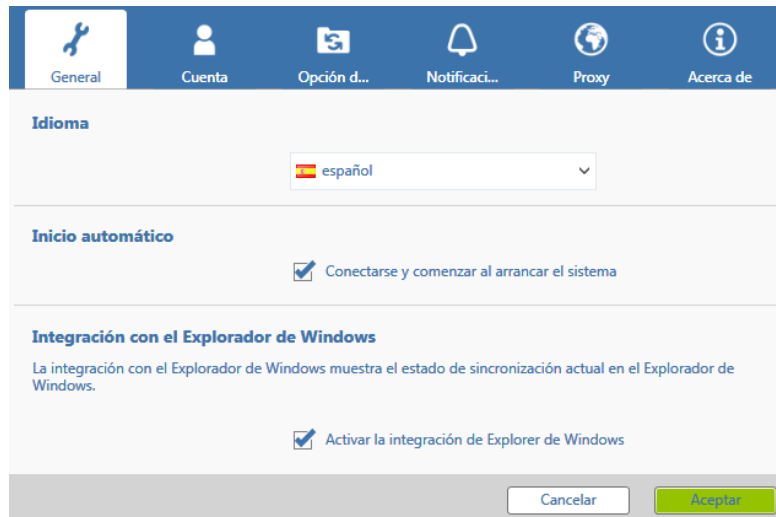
General
Cuenta
Opción d...
Notificaci...
Proxy
Acerca de

Idioma

español

Inicio automático

Conectarse y comenzar al arrancar el sistema

Integración con el Explorador de Windows

La integración con el Explorador de Windows muestra el estado de sincronización actual en el Explorador de Windows.

Activar la integración de Explorer de Windows

Cancelar
Aceptar